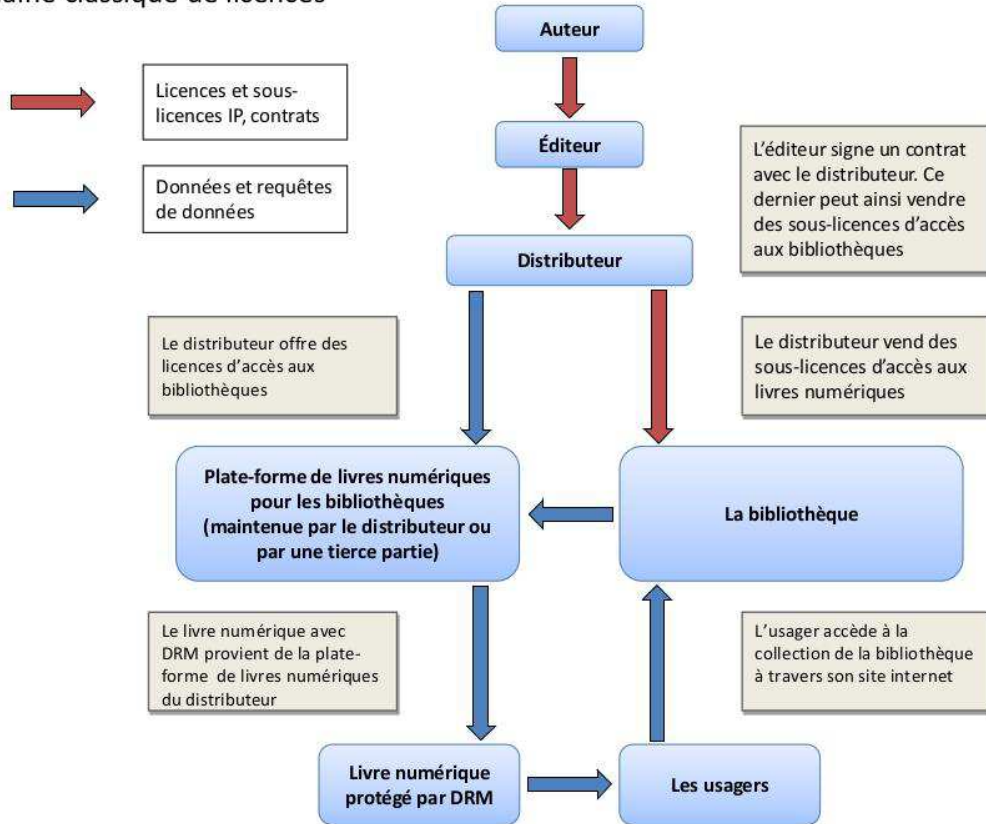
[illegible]aîne classique de licences

Licences et sous-licences IP, contrats

Données et requêtes de données

Auteur

Éditeur

L'éditeur signe un contrat avec le distributeur. Ce dernier peut ainsi vendre des sous-licences d'accès aux bibliothèques

Distributeur

Le distributeur offre des licences d'accès aux bibliothèques

Le distributeur vend des sous-licences d'accès aux livres numériques

Plate-forme de livres numériques pour les bibliothèques (maintenue par le distributeur ou par une tierce partie)

La bibliothèque

Le livre numérique avec DRM provient de la plate-forme de livres numériques du distributeur

L'usager accède à la collection de la bibliothèque à travers son site internet

Livre numérique protégé par DRM

Les usagers